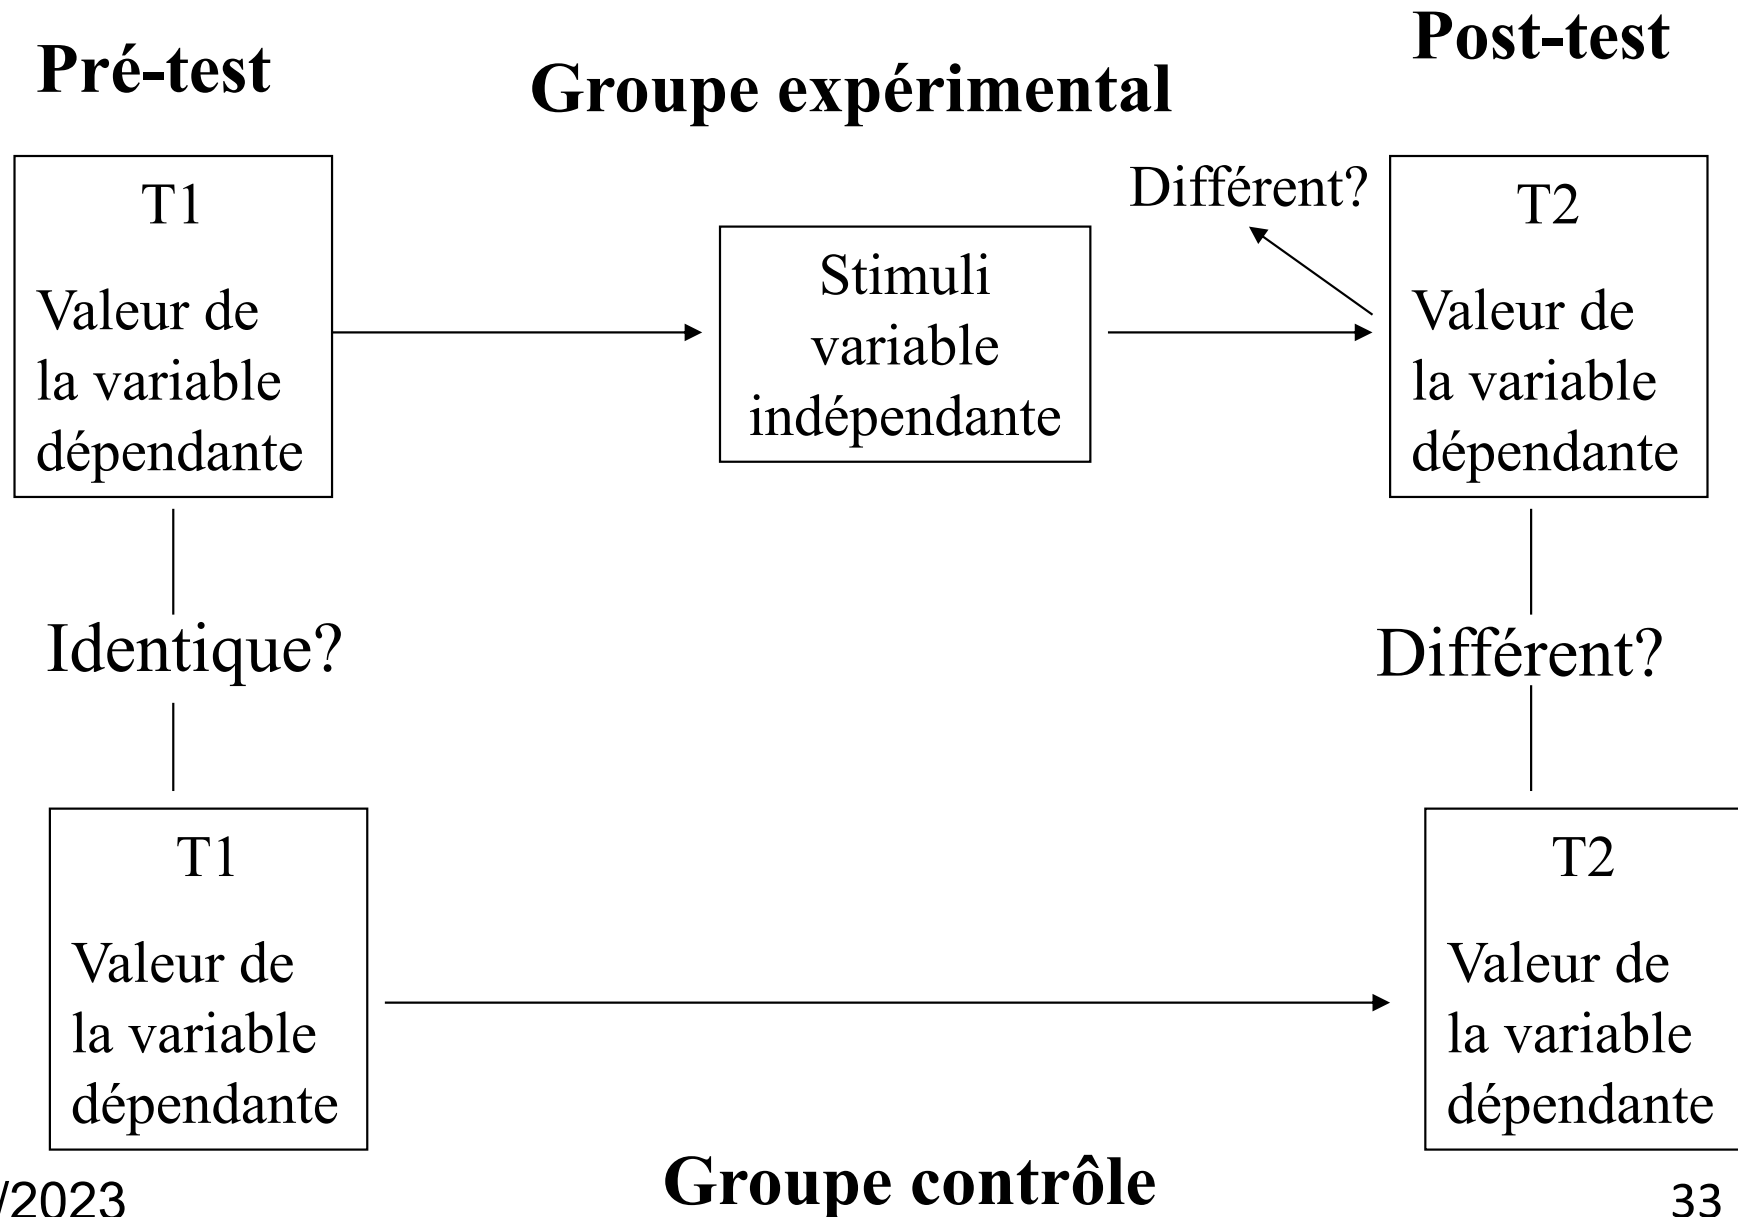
Pré-test

Groupe expérimental

Post-test

T1

Valeur de la variable dépendante

Stimuli variable indépendante

Différent?

T2

Valeur de la variable dépendante

Identique?

Différent?

T1

Valeur de la variable dépendante

T2

Valeur de la variable dépendante

/2023

Groupe contrôle

33